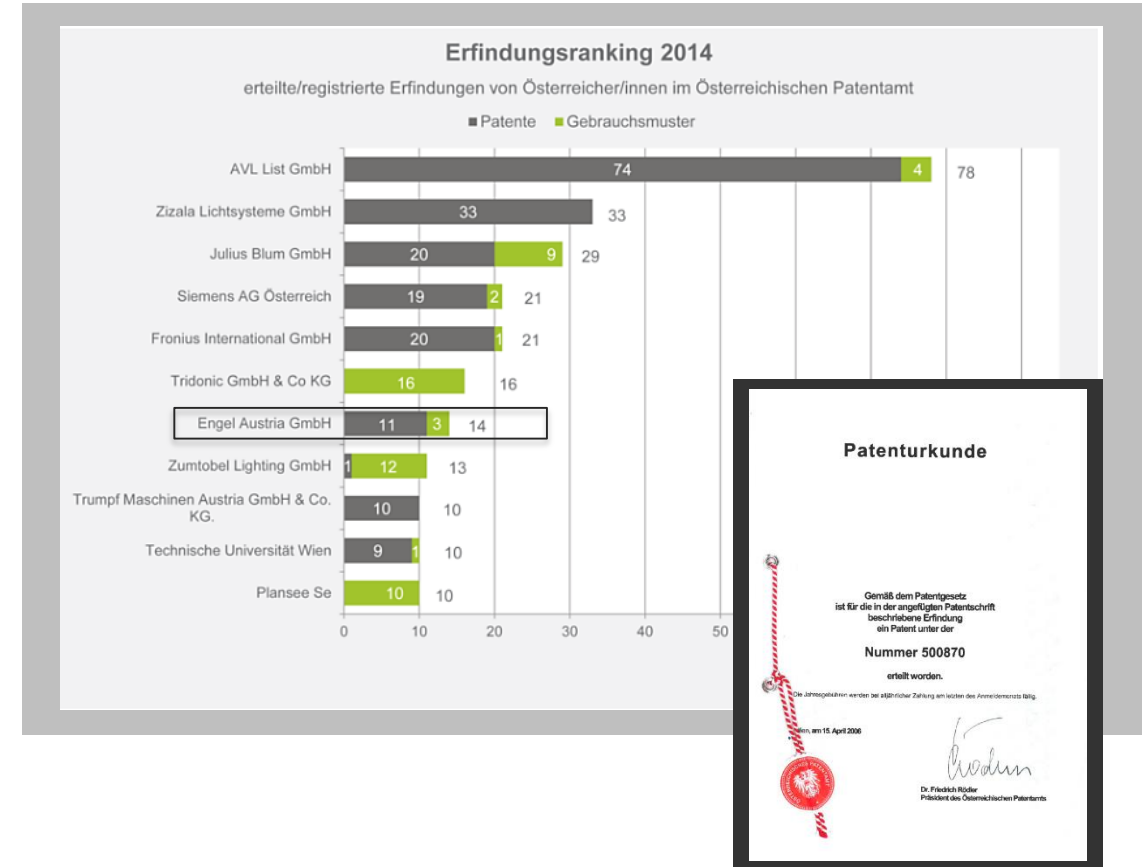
Erfindungsranking 2014

erteilte/registrierte Erfindungen von Österreicher/innen im Österreichischen Patentamt

Patente Gebrauchsmuster

| | Patente | Gebrauchsmuster | Gesamt |
|---|---|---|---|
| AVL List GmbH | 74 | 4 | 78 |
| Zizala Lichtsysteme GmbH | 33 | | 33 |
| Julius Blum GmbH | 20 | 9 | 29 |
| Siemens AG Österreich | 19 | 2 | 21 |
| Fronius International GmbH | 20 | 1 | 21 |
| Tridonic GmbH & Co KG | | 16 | 16 |
| Engel Austria GmbH | 11 | 3 | 14 |
| Zumtobel Lighting GmbH | 1 | 12 | 13 |
| Trumpf Maschinen Austria GmbH & Co. KG. | 10 | | 10 |
| Technische Universität Wien | 9 | 1 | 10 |
| Plansee Se | | 10 | 10 |

0 10 20 30 40 50

Patenturkunde

Gemäß dem Patentgesetz ist für die in der angefügten Patentschrift beschriebene Erfindung ein Patent unter der

Nummer 500870

erteilt worden.

Die Jahresgebühren werden bei alljährlicher Zahlung am letzten des Anmeldemonats fällig.

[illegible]ien, am 15. April 2006

Dr. Friedrich Rödler
Präsident des Österreichischen Patentamts